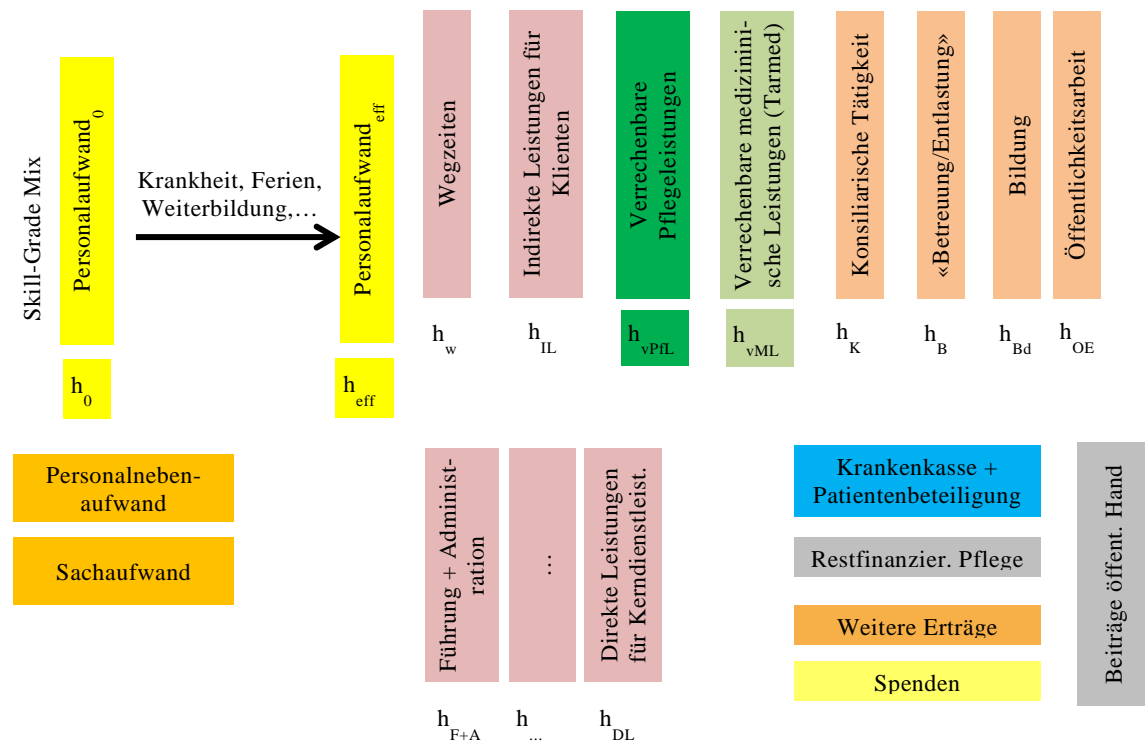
Skill-Grade Mix

Personalaufwand$_0$

$h_0$

Krankheit, Ferien, Weiterbildung,…

Personalaufwand$_{eff}$

$h_{eff}$

Wegzeiten

$h_w$

Indirekte Leistungen für Klienten

$h_{IL}$

Verrechenbare Pflegeleistungen

$h_{vPfL}$

Verrechenbare medizinische Leistungen (Tarmed)

$h_{vML}$

Konsiliarische Tätigkeit

$h_K$

«Betreuung/Entlastung»

$h_B$

Bildung

$h_{Bd}$

Öffentlichkeitsarbeit

$h_{OE}$

Personalnebenaufwand

Sachaufwand

Führung + Administration

$h_{F+A}$

…

$h_{...}$

Direkte Leistungen für Kerndienstleist.

$h_{DL}$

Krankenkasse + Patientenbeteiligung

Restfinanzier. Pflege

Weitere Erträge

Spenden

Beiträge öffent. Hand